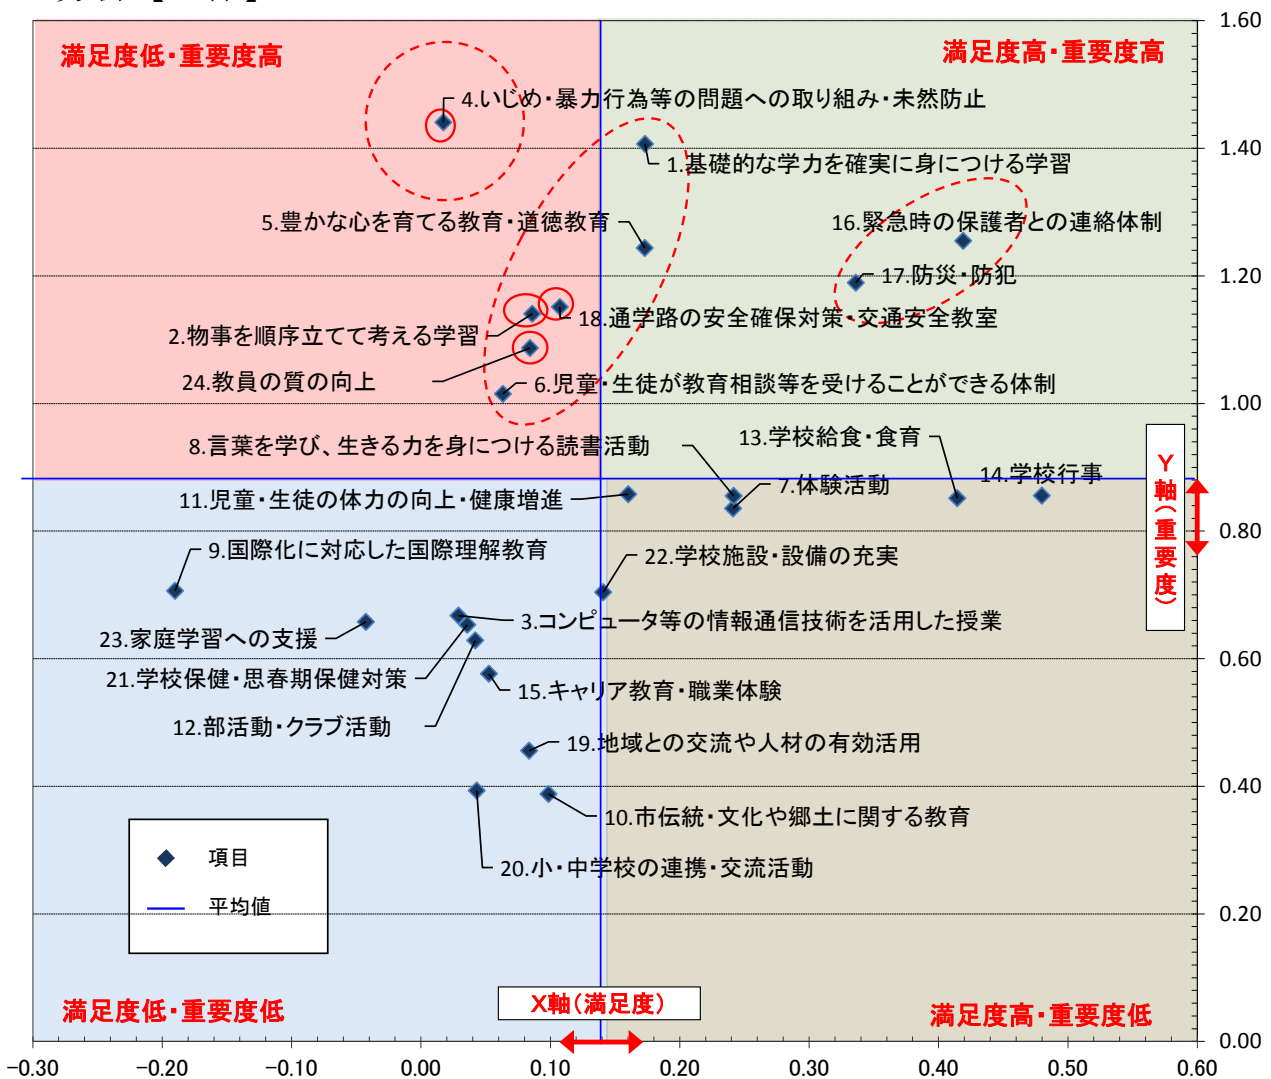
満足度低・重要度高

満足度高・重要度高

4.いじめ・暴力行為等の問題への取り組み・未然防止

1.基礎的な学力を確実に身につける学習

5.豊かな心を育てる教育・道徳教育

16.緊急時の保護者との連絡体制

17.防災・防犯

18.通学路の安全確保対策・交通安全教室

2.物事を順序立てて考える学習

24.教員の質の向上

6.児童・生徒が教育相談等を受けることができる体制

8.言葉を学び、生きる力を身につける読書活動

13.学校給食・食育

14.学校行事

7.体験活動

11.児童・生徒の体力の向上・健康増進

9.国際化に対応した国際理解教育

22.学校施設・設備の充実

23.家庭学習への支援

3.コンピュータ等の情報通信技術を活用した授業

21.学校保健・思春期保健対策

15.キャリア教育・職業体験

12.部活動・クラブ活動

19.地域との交流や人材の有効活用

10.市伝統・文化や郷土に関する教育

20.小・中学校の連携・交流活動

項目

平均値

Y軸(重要度)

X軸(満足度)

満足度低・重要度低

満足度高・重要度低

1.60
1.40
1.20
1.00
0.80
0.60
0.40
0.20
0.00

-0.30 -0.20 -0.10 0.00 0.10 0.20 0.30 0.40 0.50 0.60